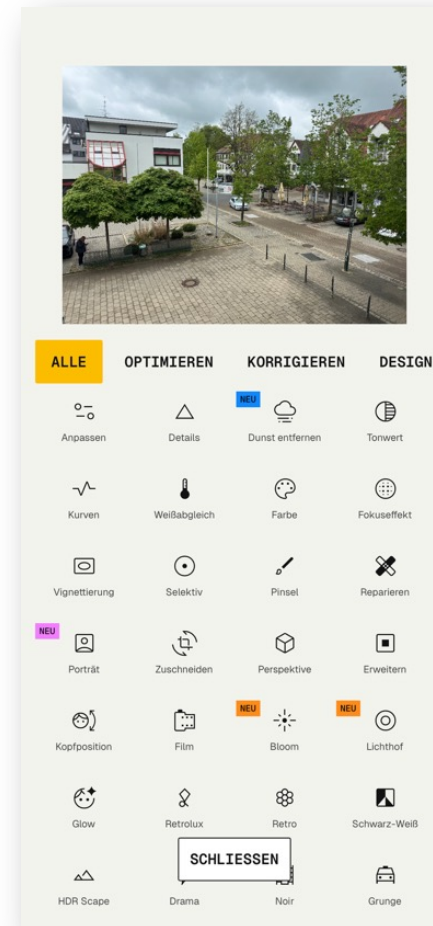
ALLE OPTIMIEREN KORRIGIEREN DESIGN

Anpassen
Details
NEU
Dunst entfernen
Tonwert

Kurven
Weißabgleich
Farbe
Fokuseffekt

Vignettierung
Selektiv
Pinsel
Reparieren

NEU
Porträt
Zuschneiden
Perspektive
Erweitern

Kopfposition
Film
NEU
Bloom
NEU
Lichthof

Glow
Retrolux
Retro
Schwarz-Weiß

HDR Scape
Drama
SCHLIESSEN
Noir
Grunge